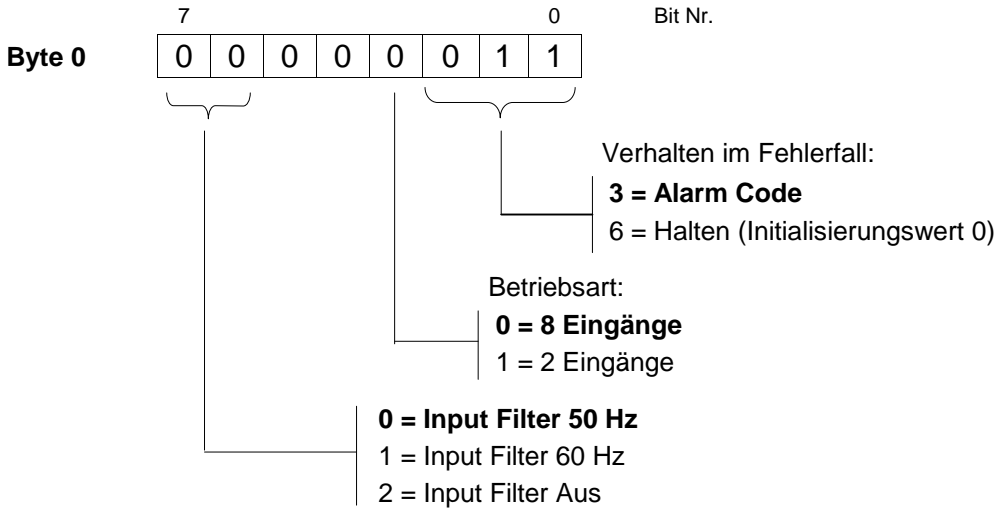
7 0 Bit Nr.

**Byte 0**

| 0 | 0 | 0 | 0 | 0 | 0 | 1 | 1 |
|---|---|---|---|---|---|---|---|

Verhalten im Fehlerfall:
**3 = Alarm Code**
6 = Halten (Initialisierungswert 0)

Betriebsart:
**0 = 8 Eingänge**
1 = 2 Eingänge

**0 = Input Filter 50 Hz**
1 = Input Filter 60 Hz
2 = Input Filter Aus